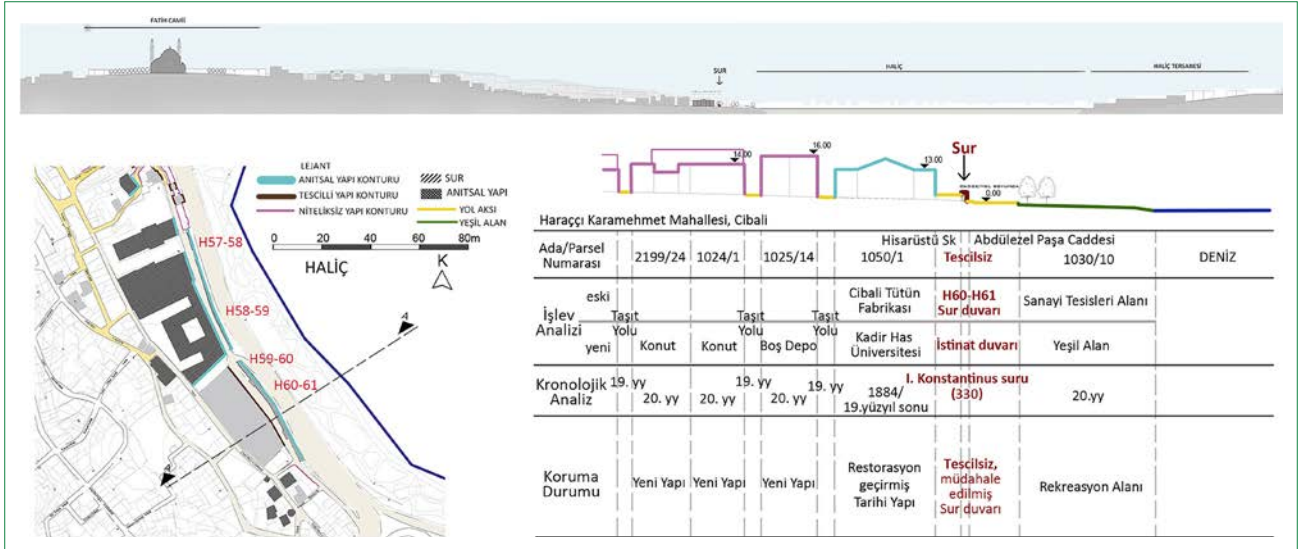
FATİH CAMİİ

SUR

HALİÇ

HALİÇ TERSANESİ

LEJANT
ANITSAL YAPI KONTURU
TESCİLLİ YAPI KONTURU
NİTELİKSİZ YAPI KONTURU
SUR
ANITSAL YAPI
YOL AKSI
YEŞİL ALAN

0 20 40 60 80m

HALİÇ

K

H57-58

H58-59

H59-60

H60-61

A

A

14.00

16.00

13.00

Sur

0.00

Haraççı Karamehmet Mahallesi, Cibali

| Ada/Parsel Numarası | | 2199/24 | 1024/1 | | 1025/14 | | Hisarüstü Sk 1050/1 | Tescilsiz | Abdülezel Paşa Caddesi 1030/10 | DENİZ |
|---|---|---|---|---|---|---|---|---|---|---|
| İşlev Analizi eski | Taşıt Yolu | | | Taşıt Yolu | | Taşıt Yolu | Cibali Tütün Fabrikası | H60-H61 Sur duvarı | Sanayi Tesisleri Alanı | |
| yeni | | Konut | Konut | | Boş Depo | | Kadir Has Üniversitesi | İstinat duvarı | Yeşil Alan | |
| Kronolojik Analiz | 19. yy | 20. yy | 20. yy | 19. yy | 20. yy | 19. yy | 1884/ 19.yüzyıl sonu | I. Konstantinus suru (330) | 20.yy | |
| Koruma Durumu | | Yeni Yapı | Yeni Yapı | | Yeni Yapı | | Restorasyon geçirmiş Tarihi Yapı | Tescilsiz, müdahale edilmiş Sur duvarı | Rekreasyon Alanı | |